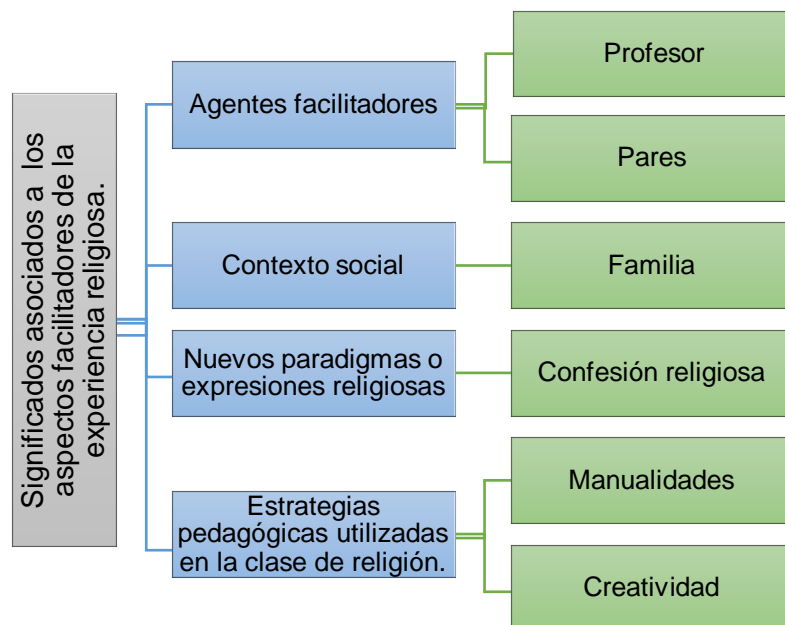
Significados asociados a los aspectos facilitadores de la experiencia religiosa.

Agentes facilitadores

Profesor

Pares

Contexto social

Familia

Nuevos paradigmas o expresiones religiosas

Confesión religiosa

Estrategias pedagógicas utilizadas en la clase de religión.

Manualidades

Creatividad